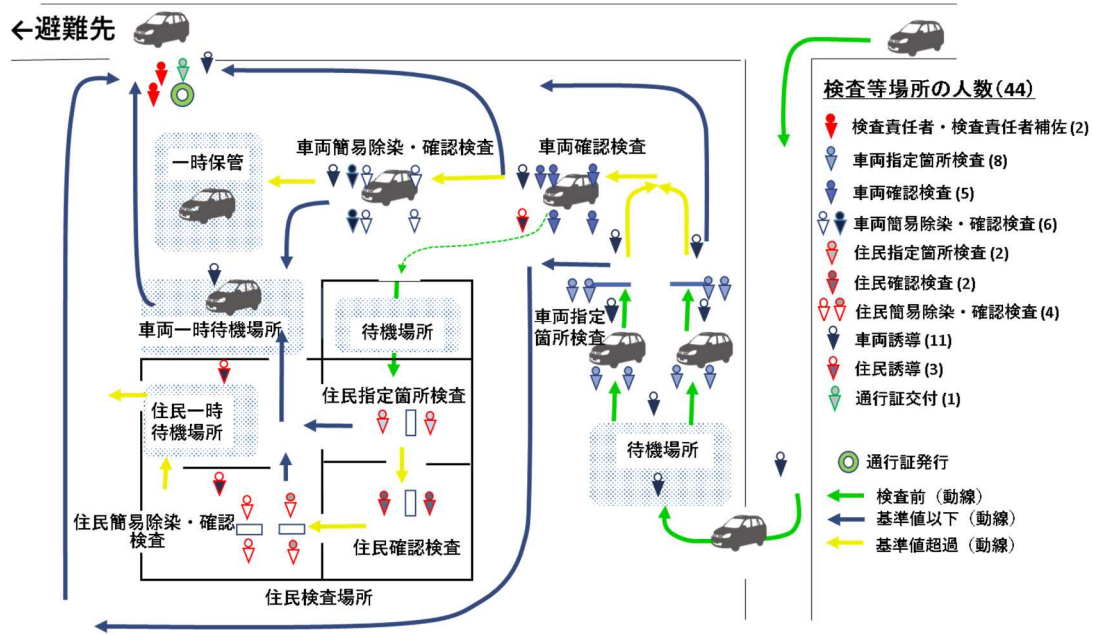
←避難先

一時保管

車両簡易除染・確認検査

車両確認検査

車両一時待機場所

待機場所

車両指定箇所検査

住民一時待機場所

住民指定箇所検査

住民簡易除染・確認検査

住民確認検査

待機場所

住民検査場所

検査等場所の人数（44）
検査責任者・検査責任者補佐 (2)
車両指定箇所検査 (8)
車両確認検査 (5)
車両簡易除染・確認検査 (6)
住民指定箇所検査 (2)
住民確認検査 (2)
住民簡易除染・確認検査 (4)
車両誘導 (11)
住民誘導 (3)
通行証交付 (1)

通行証発行
検査前（動線）
基準値以下（動線）
基準値超過（動線）